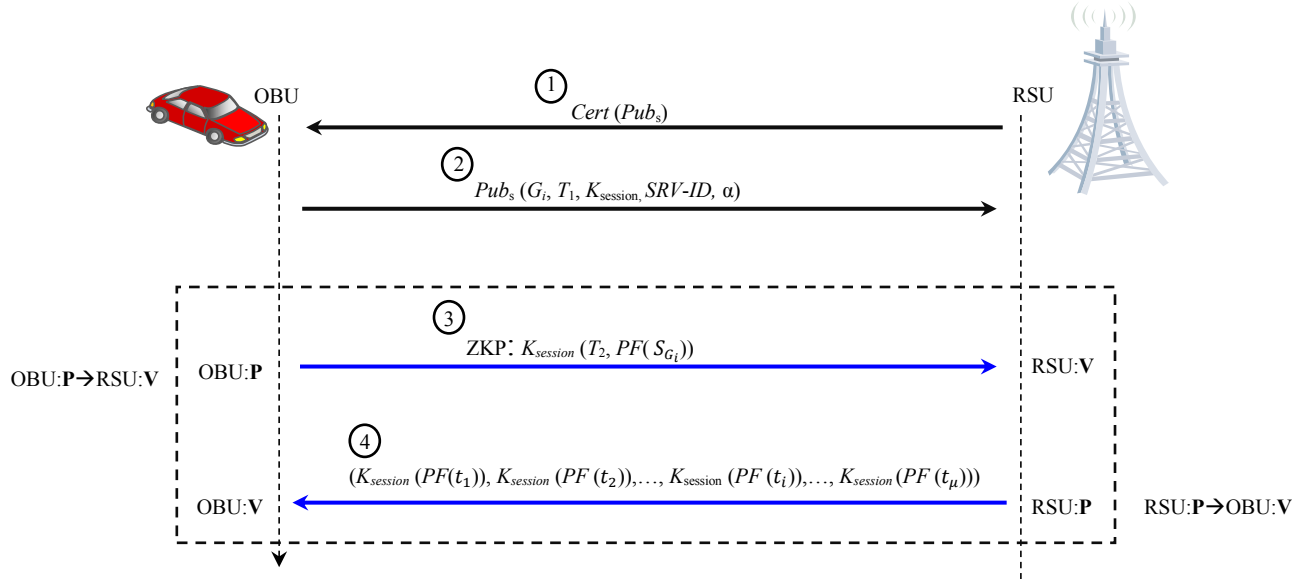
OBU

RSU

1

$Cert\ (Pub_s)$

2

$Pub_s\ (G_i,\ T_1,\ K_{session},\ SRV\text{-}ID,\ \alpha)$

3

OBU:**P**→RSU:**V**

OBU:**P**

ZKP: $K_{session}\ (T_2,\ PF(S_{G_i}))$

RSU:**V**

4

$(K_{session}\ (PF(t_1)),\ K_{session}\ (PF\ (t_2)),\ldots,\ K_{session}\ (PF\ (t_i)),\ldots,\ K_{session}\ (PF\ (t_\mu)))$

OBU:**V**

RSU:**P**

RSU:**P**→OBU:**V**